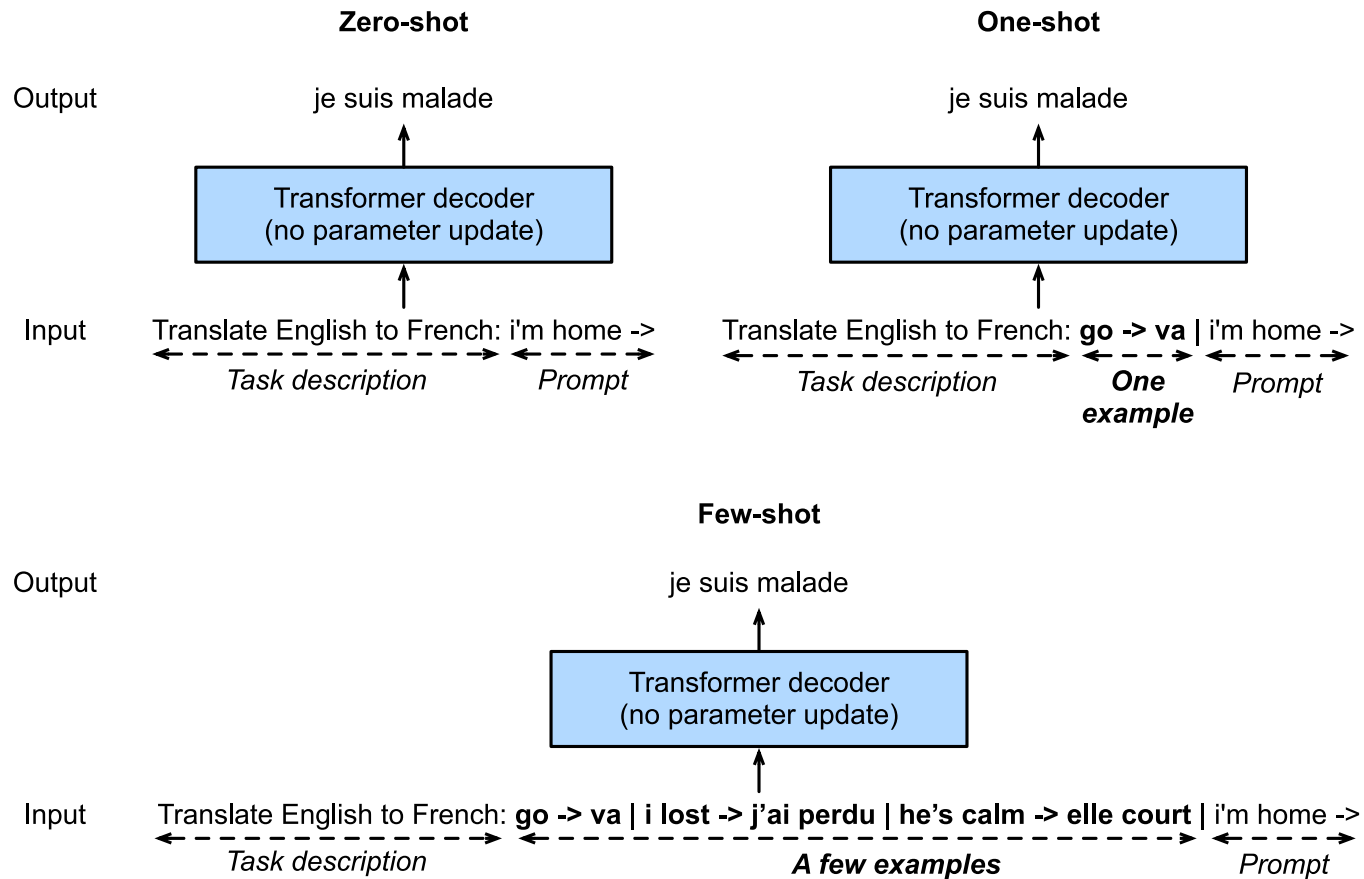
Zero-shot

Output

je suis malade

Transformer decoder
(no parameter update)

Input

Translate English to French: i'm home ->

Task description

Prompt

One-shot

je suis malade

Transformer decoder
(no parameter update)

Translate English to French: **go -> va |** i'm home ->

Task description

***One example***

Prompt

Few-shot

Output

je suis malade

Transformer decoder
(no parameter update)

Input

Translate English to French: **go -> va | i lost -> j'ai perdu | he's calm -> elle court |** i'm home ->

Task description

***A few examples***

Prompt